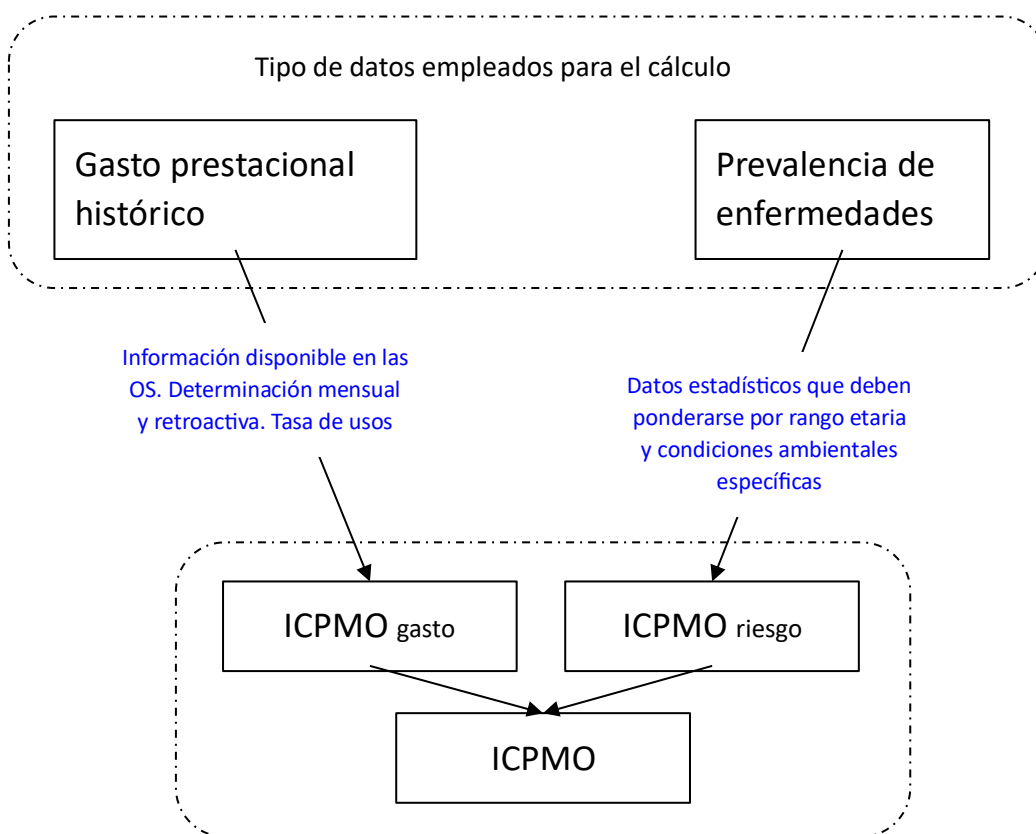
Tipo de datos empleados para el cálculo

Gasto prestacional histórico

Prevalencia de enfermedades

Información disponible en las OS. Determinación mensual y retroactiva. Tasa de usos

Datos estadísticos que deben ponderarse por rango etaria y condiciones ambientales específicas

ICPMO gasto

ICPMO riesgo

ICPMO